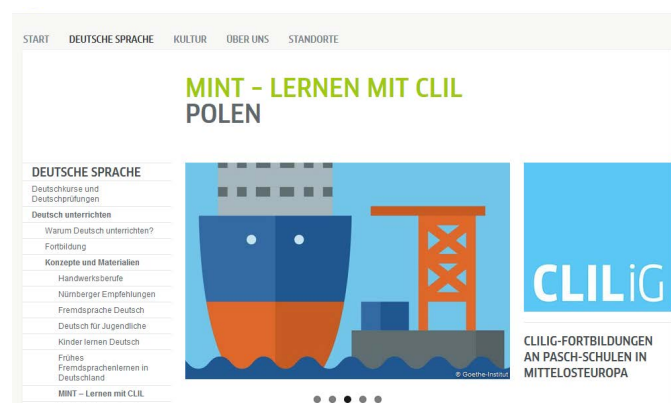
START DEUTSCHE SPRACHE KULTUR ÜBER UNS STANDORTE

MINT – LERNEN MIT CLIL
POLEN

DEUTSCHE SPRACHE
Deutschkurse und Deutschprüfungen
Deutsch unterrichten
Warum Deutsch unterrichten?
Fortbildung
Konzepte und Materialien
Handwerksberufe
Nürnberger Empfehlungen
Fremdsprache Deutsch
Deutsch für Jugendliche
Kinder lernen Deutsch
Frühes Fremdsprachenlernen in Deutschland
MINT – Lernen mit CLIL

© Goethe-Institut

CLILiG

CLILIG-FORTBILDUNGEN AN PASCH-SCHULEN IN MITTELOSTEUROPA